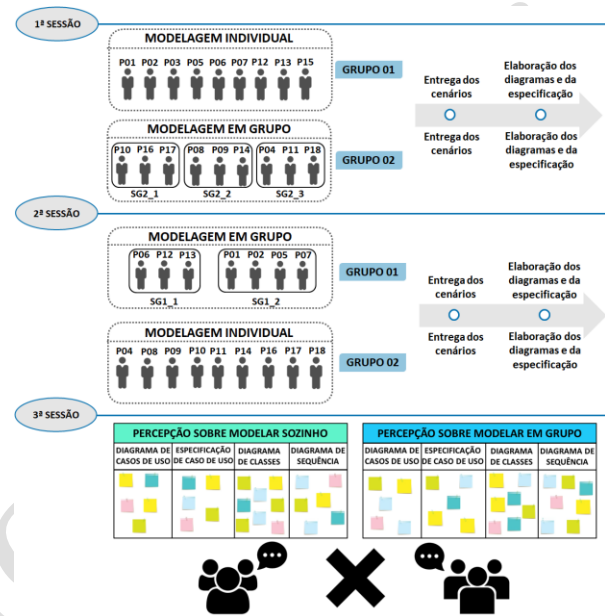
1ª SESSÃO

MODELAGEM INDIVIDUAL

P01 P02 P03 P05 P06 P07 P12 P13 P15

GRUPO 01

Entrega dos cenários

Elaboração dos diagramas e da especificação

MODELAGEM EM GRUPO

P10 P16 P17 P08 P09 P14 P04 P11 P18

SG2_1 SG2_2 SG2_3

GRUPO 02

Entrega dos cenários

Elaboração dos diagramas e da especificação

2ª SESSÃO

MODELAGEM EM GRUPO

P06 P12 P13 P01 P02 P05 P07

SG1_1 SG1_2

GRUPO 01

Entrega dos cenários

Elaboração dos diagramas e da especificação

MODELAGEM INDIVIDUAL

P04 P08 P09 P10 P11 P14 P16 P17 P18

GRUPO 02

Entrega dos cenários

Elaboração dos diagramas e da especificação

3ª SESSÃO

PERCEPÇÃO SOBRE MODELAR SOZINHO

| DIAGRAMA DE CASOS DE USO | ESPECIFICAÇÃO DE CASO DE USO | DIAGRAMA DE CLASSES | DIAGRAMA DE SEQUÊNCIA |
|---|---|---|---|

PERCEPÇÃO SOBRE MODELAR EM GRUPO

| DIAGRAMA DE CASOS DE USO | ESPECIFICAÇÃO DE CASO DE USO | DIAGRAMA DE CLASSES | DIAGRAMA DE SEQUÊNCIA |
|---|---|---|---|